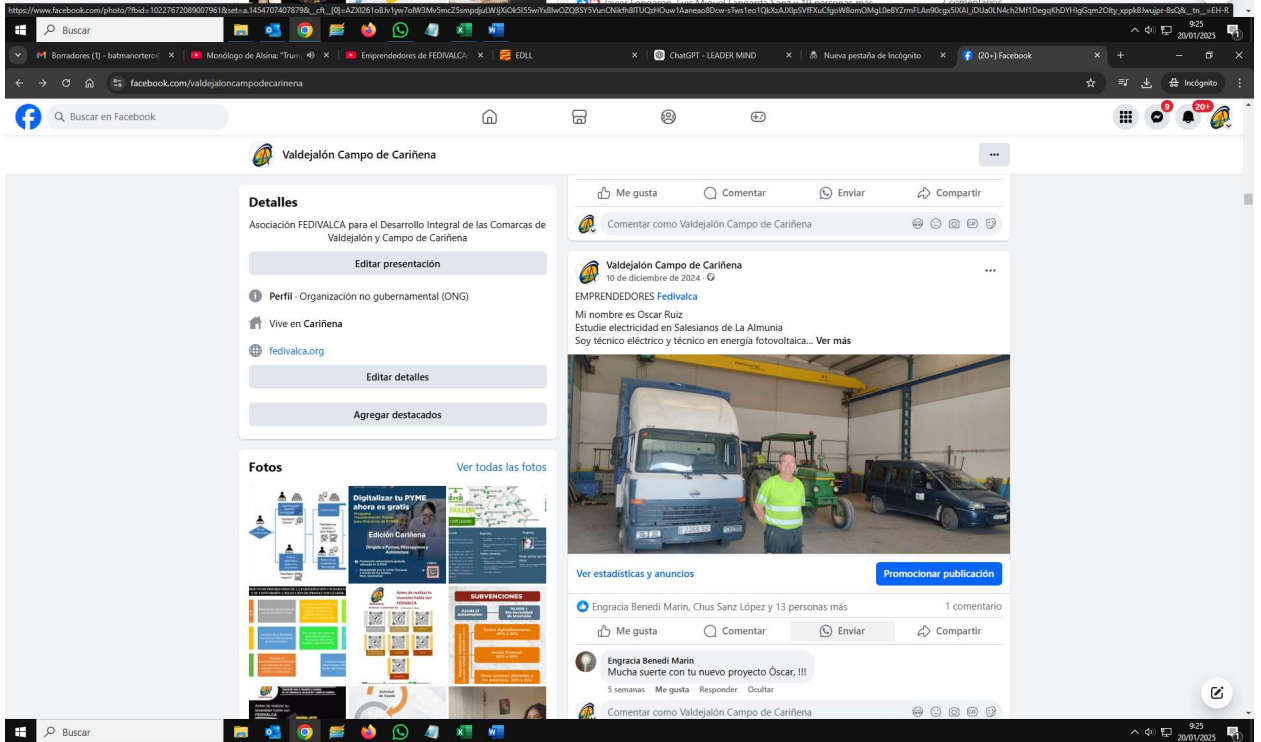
https://www.facebook.com/photo/?fbid=1022767208900796l&set=a.14547074078798&__cft__[0]=AZXI261oBJv1yw7olW3Mv5mcZ5smpdjuLWJjXGOk5l55wiYs8lwOZQBSY5VunCNikfh8ITUQzHOuw1Aaneao8Dcw-sTws1eo1QkXzAJXlpSVfFXuCfgoW8omOMgL0e8YZmFLAn90cgx5lXAI_iDUa0LN4ch2Mf1DegqKhDYHlgGqm2Olty_xppk8Jwujpr-8sQ&__tn__=EH-R

Buscar

9:25
20/01/2025

Borradores (1) - batmanorterol | Monólogo de Alsina: "Trum | Emprendedores de FEDIVALCA | EDLL | ChatGPT - LEADER MIND | Nueva pestaña de Incógnito | (20+) Facebook

facebook.com/valdejaloncampodecarinena

Incógnito

Buscar en Facebook

9

20+

Valdejalón Campo de Cariñena

...

Detalles

Asociación FEDIVALCA para el Desarrollo Integral de las Comarcas de Valdejalón y Campo de Cariñena

Editar presentación

Perfil · Organización no gubernamental (ONG)

Vive en Cariñena

fedivalca.org

Editar detalles

Agregar destacados

Fotos

Ver todas las fotos

Digitalizar tu PYME ahora es gratis

Edición Cariñena

SUBVENCIONES

Me gusta Comentar Enviar Compartir

Comentar como Valdejalón Campo de Cariñena

Valdejalón Campo de Cariñena
10 de diciembre de 2024 ·

...

EMPRENDEDORES Fedivalca

Mi nombre es Oscar Ruiz
Estudie electricidad en Salesianos de La Almunia
Soy técnico eléctrico y técnico en energía fotovoltaica... Ver más

Ver estadísticas y anuncios

Promocionar publicación

Engracia Benedi Marin, Chus Sanz López y 13 personas más

1 comentario

Me gusta Comentar Enviar Compartir

Engracia Benedi Marin
Mucha suerte con tu nuevo proyecto Óscar, !!!

5 semanas Me gusta Responder Ocultar

Comentar como Valdejalón Campo de Cariñena

Buscar

9:25
20/01/2025